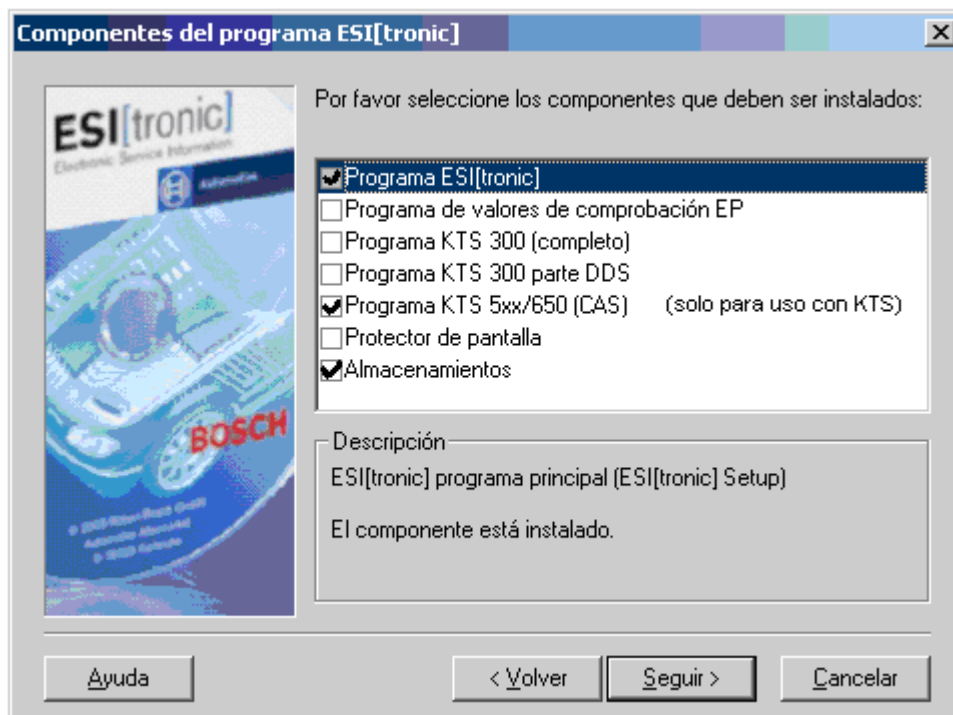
Componentes del programa ESI[tronic]

ESI[tronic]
Electronic Service Information
Automotive

BOSCH

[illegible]

Por favor seleccione los componentes que deben ser instalados:

Programa ESI[tronic]
Programa de valores de comprobación EP
Programa KTS 300 (completo)
Programa KTS 300 parte DDS
Programa KTS 5xx/650 (CAS) (solo para uso con KTS)
Protector de pantalla
Almacenamientos

Descripción
ESI[tronic] programa principal (ESI[tronic] Setup)

El componente está instalado.

Ayuda
< Volver
Seguir >
Cancelar